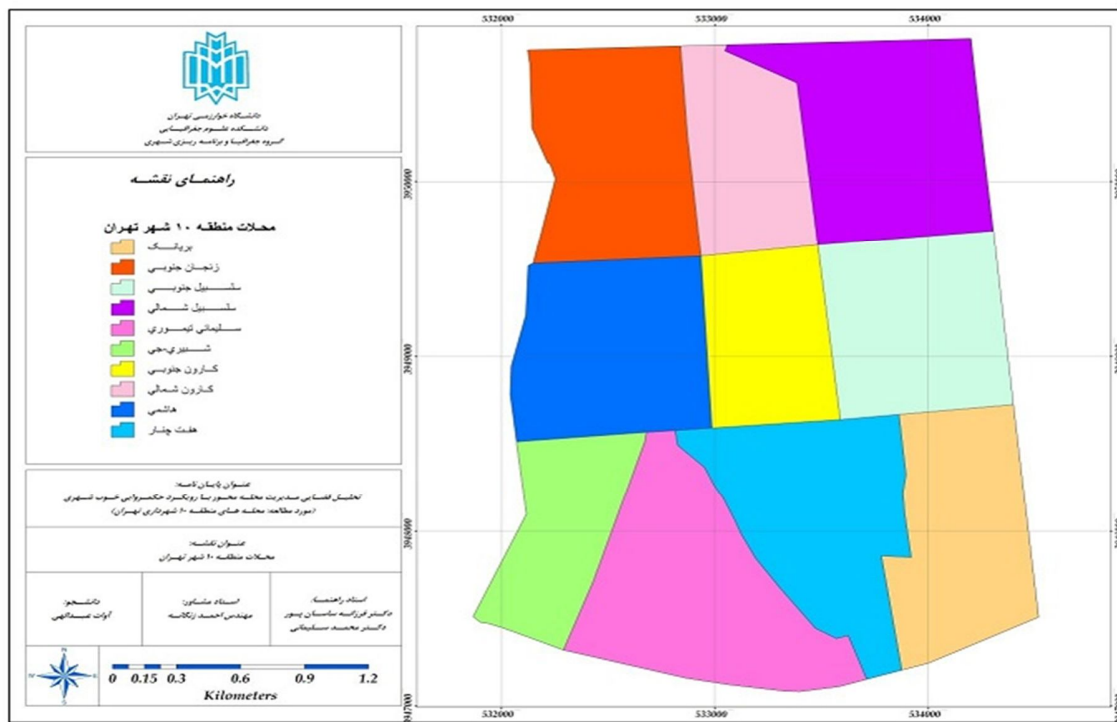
دانشگاه خوارزمی تهران
دانشکده علوم جغرافیایی
گروه جغرافیا و برنامه ریزی شهری

راهنمای نقشه

محلات منطقه ۱۰ شهر تهران

بریانک
زنجان جنوبی
سلسبیل جنوبی
سلسبیل شمالی
سلیمانی تیموری
شبیری-جی
کارون جنوبی
کارون شمالی
هاشمی
هفت چنار

عنوان پایان نامه:
تحلیل فضایی مدیریت محله محور با رویکرد حکمروایی خوب شهری
(مورد مطالعه: محله های منطقه ۱۰ شهرداری تهران)

عنوان نقشه:
محلات منطقه ۱۰ شهر تهران

دانشجو:
آوات عبدالهی

استاد مشاور:
مهندس احمد زنگانه

استاد راهنما:
دکتر فرزانه ساسان پور
دکتر محمد سلیمانی

0 0.15 0.3 0.6 0.9 1.2
Kilometers

532000 533000 534000
532000 533000 534000
3950000
3949000
3948000
3947000